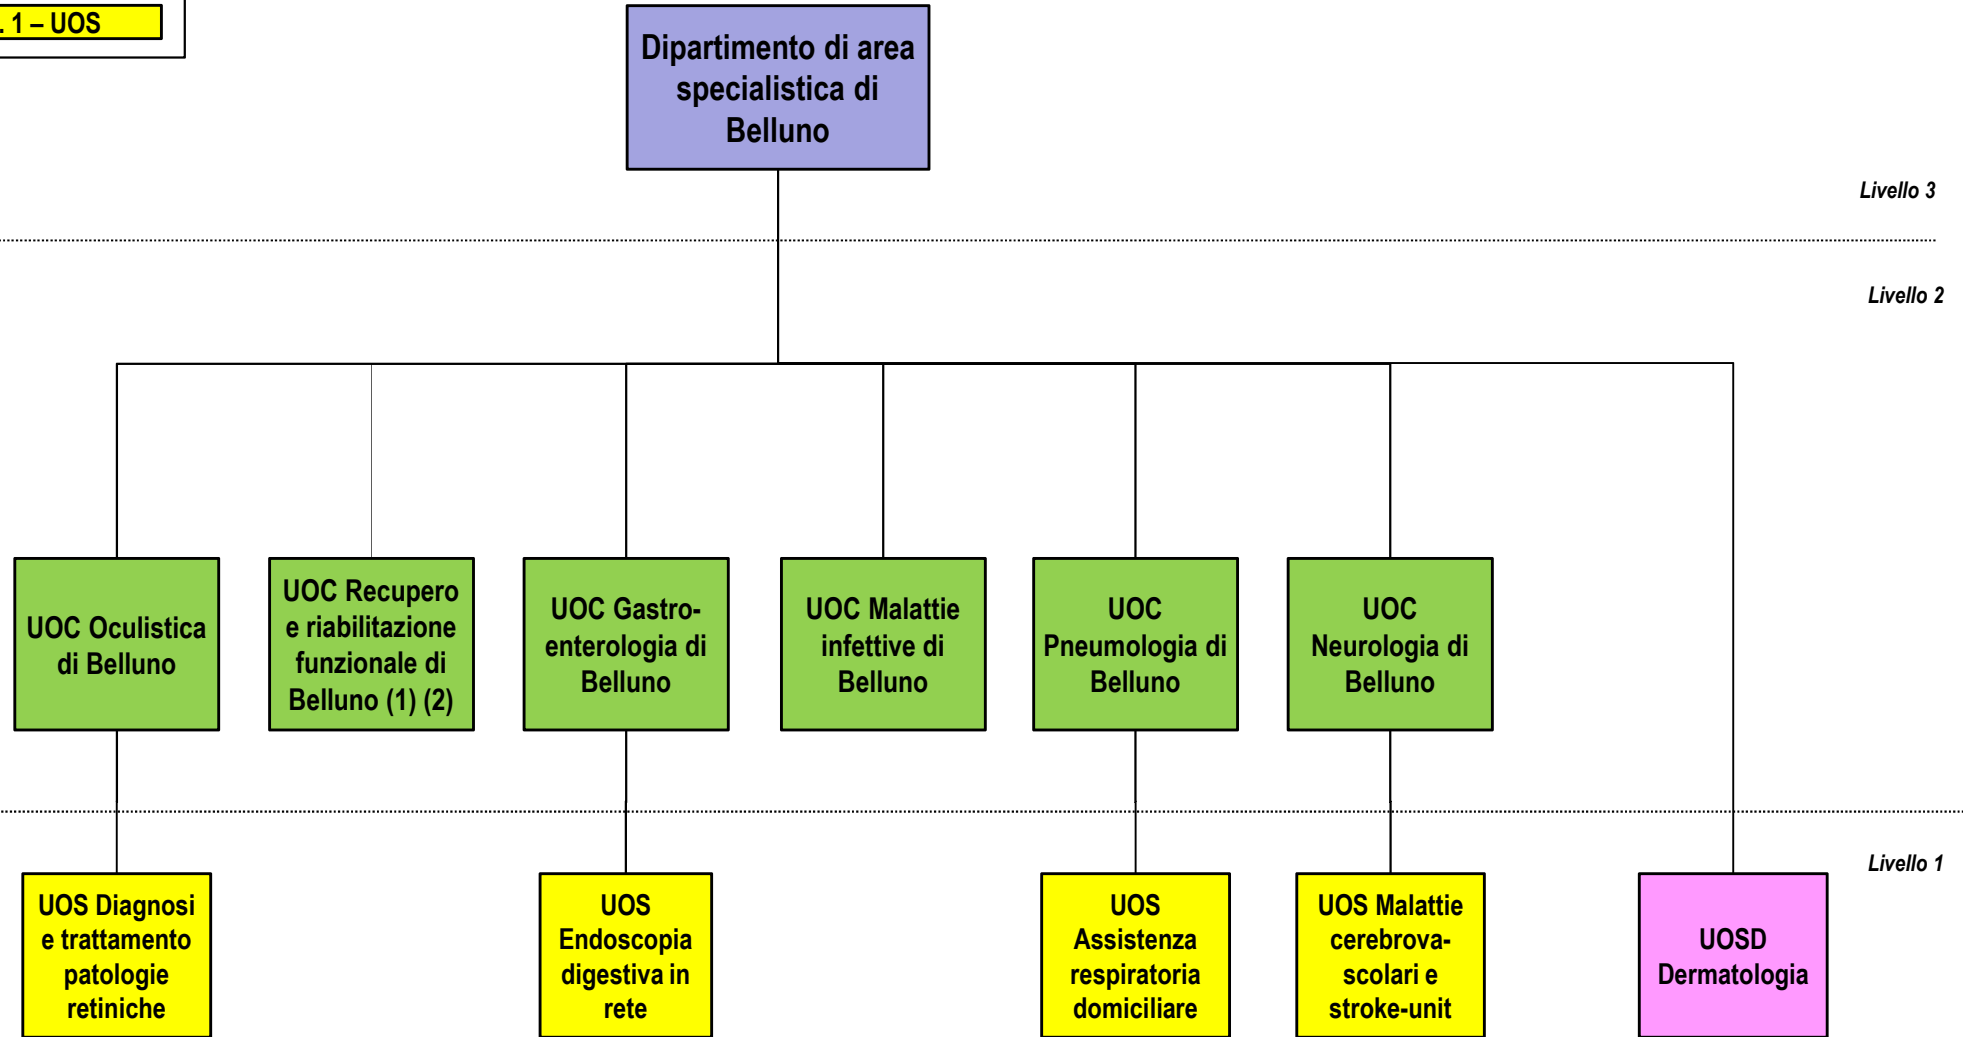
. 1 – UOS

Dipartimento di area specialistica di Belluno

Livello 3

Livello 2

UOC Oculistica di Belluno

UOC Recupero e riabilitazione funzionale di Belluno (1) (2)

UOC Gastro-enterologia di Belluno

UOC Malattie infettive di Belluno

UOC Pneumologia di Belluno

UOC Neurologia di Belluno

Livello 1

UOS Diagnosi e trattamento patologie retiniche

UOS Endoscopia digestiva in rete

UOS Assistenza respiratoria domiciliare

UOS Malattie cerebrova-scolari e stroke-unit

UOSD Dermatologia